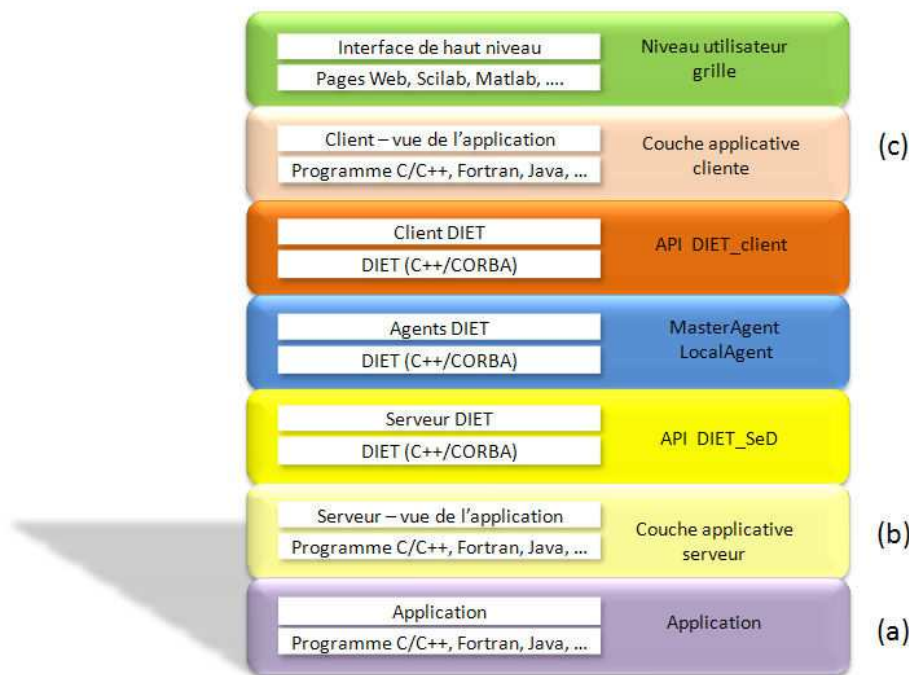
Interface de haut niveau
Pages Web, Scilab, Matlab, ....
Niveau utilisateur grille

Client – vue de l'application
Programme C/C++, Fortran, Java, ...
Couche applicative cliente
(c)

Client DIET
DIET (C++/CORBA)
API DIET_client

Agents DIET
DIET (C++/CORBA)
MasterAgent LocalAgent

Serveur DIET
DIET (C++/CORBA)
API DIET_SeD

Serveur – vue de l'application
Programme C/C++, Fortran, Java, ...
Couche applicative serveur
(b)

Application
Programme C/C++, Fortran, Java, ...
Application
(a)